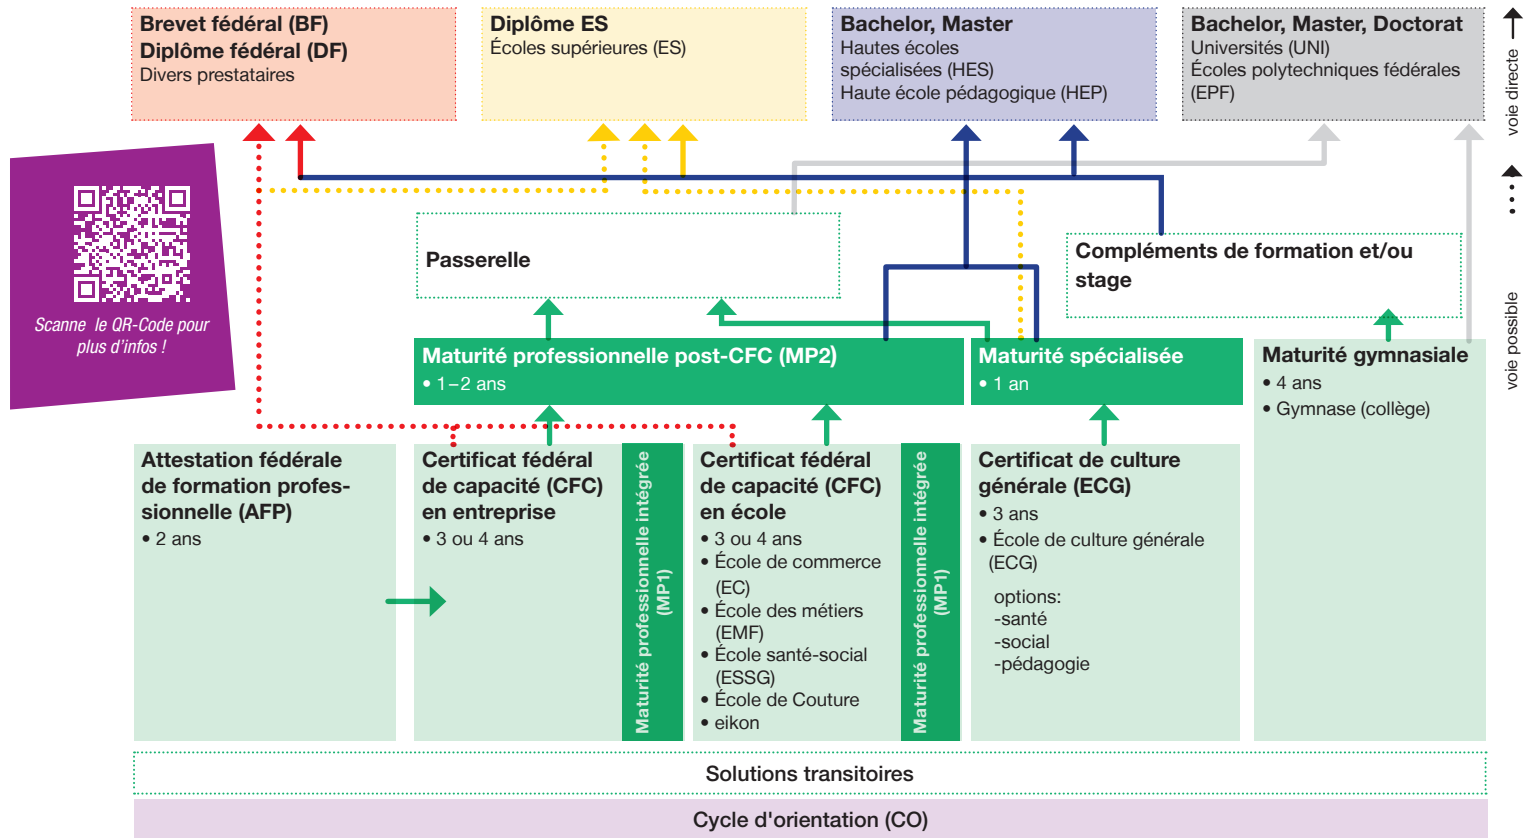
Brevet fédéral (BF)
Diplôme fédéral (DF)
Divers prestataires

Diplôme ES
Écoles supérieures (ES)

Bachelor, Master
Hautes écoles spécialisées (HES)
Haute école pédagogique (HEP)

Bachelor, Master, Doctorat
Universités (UNI)
Écoles polytechniques fédérales (EPF)

voie directe

voie possible

Scanne le QR-Code pour plus d'infos !

Passerelle

Compléments de formation et/ou stage

Maturité professionnelle post-CFC (MP2)
• 1–2 ans

Maturité spécialisée
• 1 an

Maturité gymnasiale
• 4 ans
• Gymnase (collège)

Attestation fédérale de formation professionnelle (AFP)
• 2 ans

Certificat fédéral de capacité (CFC) en entreprise
• 3 ou 4 ans

Maturité professionnelle intégrée (MP1)

Certificat fédéral de capacité (CFC) en école
• 3 ou 4 ans
• École de commerce (EC)
• École des métiers (EMF)
• École santé-social (ESSG)
• École de Couture
• eikon

Maturité professionnelle intégrée (MP1)

Certificat de culture générale (ECG)
• 3 ans
• École de culture générale (ECG)
options:
-santé
-social
-pédagogie

Solutions transitoires

Cycle d'orientation (CO)